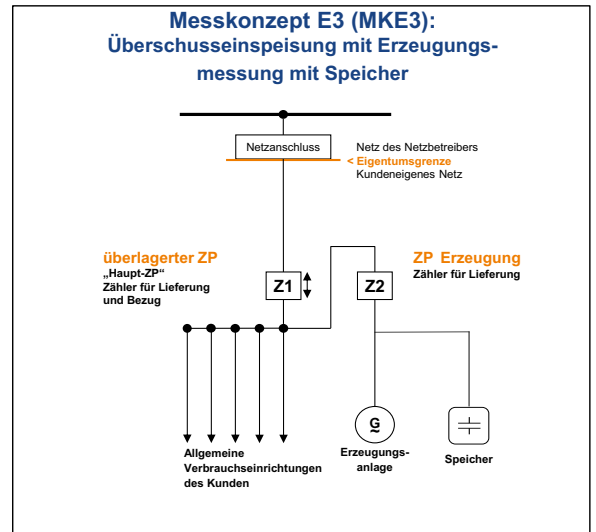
Messkonzept E3 (MKE3):
Überschusseinspeisung mit Erzeugungsmessung mit Speicher

Netzanschluss

Netz des Netzbetreibers
< Eigentumsgrenze
Kundeneigenes Netz

überlagerter ZP
„Haupt-ZP"
Zähler für Lieferung und Bezug

Z1

Z2

ZP Erzeugung
Zähler für Lieferung

G

Allgemeine Verbrauchseinrichtungen des Kunden

Erzeugungsanlage

Speicher